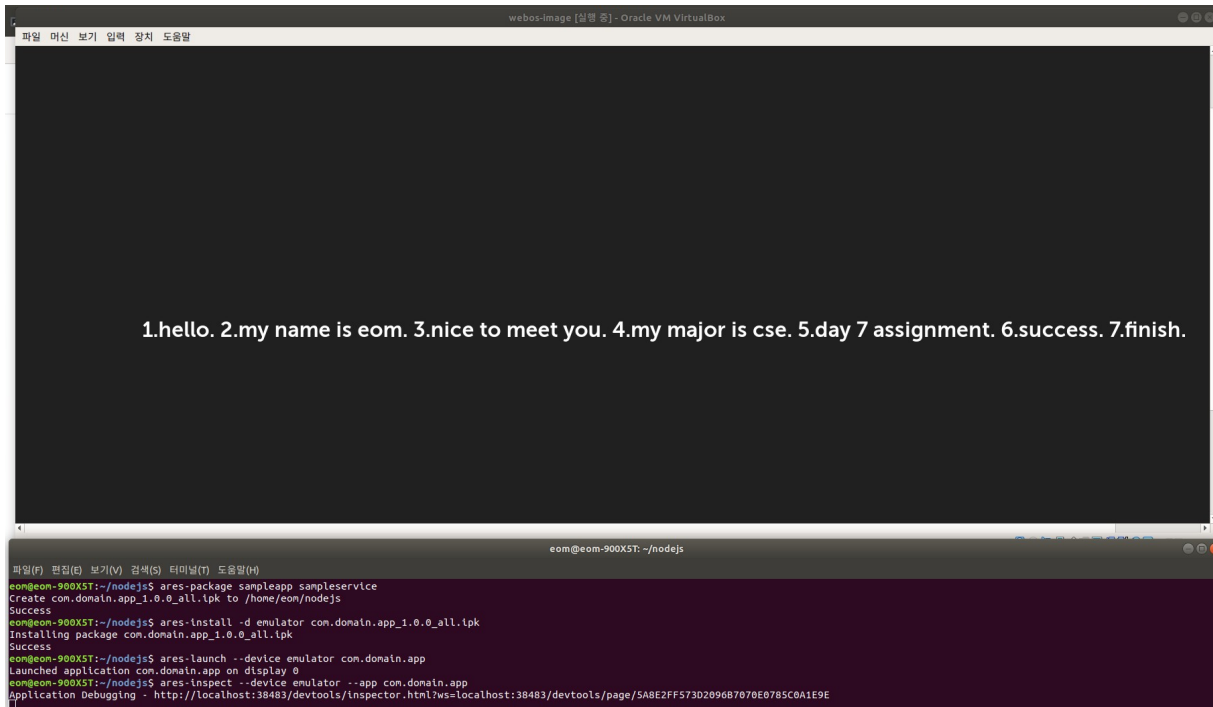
webos-image [실행 중] - Oracle VM VirtualBox

파일 머신 보기 입력 장치 도움말

1.hello. 2.my name is eom. 3.nice to meet you. 4.my major is cse. 5.day 7 assignment. 6.success. 7.finish.

eom@eom-900X5T: ~/nodejs

파일(F) 편집(E) 보기(V) 검색(S) 터미널(T) 도움말(H)

eom@eom-900X5T:~/nodejs$ ares-package sampleapp sampleservice
Create com.domain.app_1.0.0_all.ipk to /home/eom/nodejs
Success
eom@eom-900X5T:~/nodejs$ ares-install -d emulator com.domain.app_1.0.0_all.ipk
Installing package com.domain.app_1.0.0_all.ipk
Success
eom@eom-900X5T:~/nodejs$ ares-launch --device emulator com.domain.app
Launched application com.domain.app on display 0
eom@eom-900X5T:~/nodejs$ ares-inspect --device emulator --app com.domain.app
Application Debugging - http://localhost:38483/devtools/inspector.html?ws=localhost:38483/devtools/page/5A8E2FF573D2096B7070E0785C0A1E9E